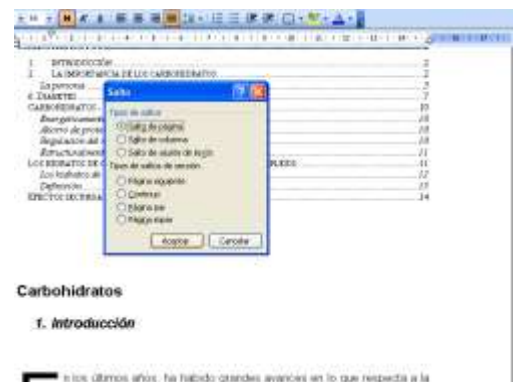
1 INTRODUCCIÓN 2
2 LA IMPORTANCIA DE LOS CARBOHIDRATOS 2
La persona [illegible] 2
4 DIABETES 7
CARBOHIDRATOS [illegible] 10
Energéticamente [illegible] 10
Ahorro de prote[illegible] 10
Regulación del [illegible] 10
Estructuralment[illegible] 11
LOS HIDRATOS DE C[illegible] PLEJOS 11
Los hidratos de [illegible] 12
Definición 13
EFECTOS SECUNDA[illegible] 14

Saltos
Tipos de saltos
Salto de página
Salto de columna
Salto de ajuste de texto
Tipos de saltos de sección
Página siguiente
Continuo
Página par
Página impar
Aceptar
Cancelar

Carbohidratos

1. Introducción

En los últimos años, ha habido grandes avances en lo que respecta a la